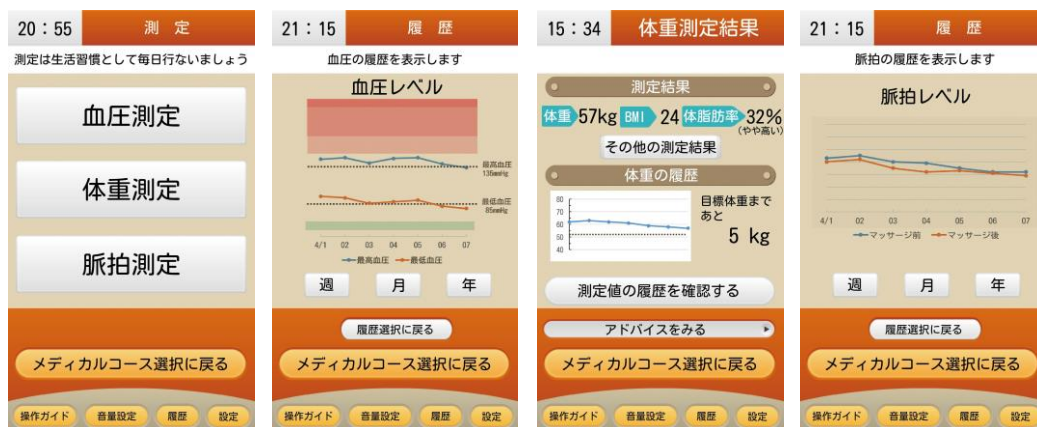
20：55 測 定

測定は生活習慣として毎日行ないましょう

血圧測定

体重測定

脈拍測定

メディカルコース選択に戻る

操作ガイド 音量設定 履歴 設定

21：15 履 歴

血圧の履歴を表示します

血圧レベル

最高血圧 135mmHg

最低血圧 85mmHg

4/1 02 03 04 05 06 07

最高血圧 最低血圧

週 月 年

履歴選択に戻る

メディカルコース選択に戻る

操作ガイド 音量設定 履歴 設定

15：34 体重測定結果

測定結果

体重 57kg BMI 24 体脂肪率 32%（やや高い）

その他の測定結果

体重の履歴

80 70 60 50 40

目標体重まであと

5 kg

測定値の履歴を確認する

アドバイスをみる

メディカルコース選択に戻る

操作ガイド 音量設定 履歴 設定

21：15 履 歴

脈拍の履歴を表示します

脈拍レベル

4/1 02 03 04 05 06 07

マッサージ前 マッサージ後

週 月 年

履歴選択に戻る

メディカルコース選択に戻る

操作ガイド 音量設定 履歴 設定